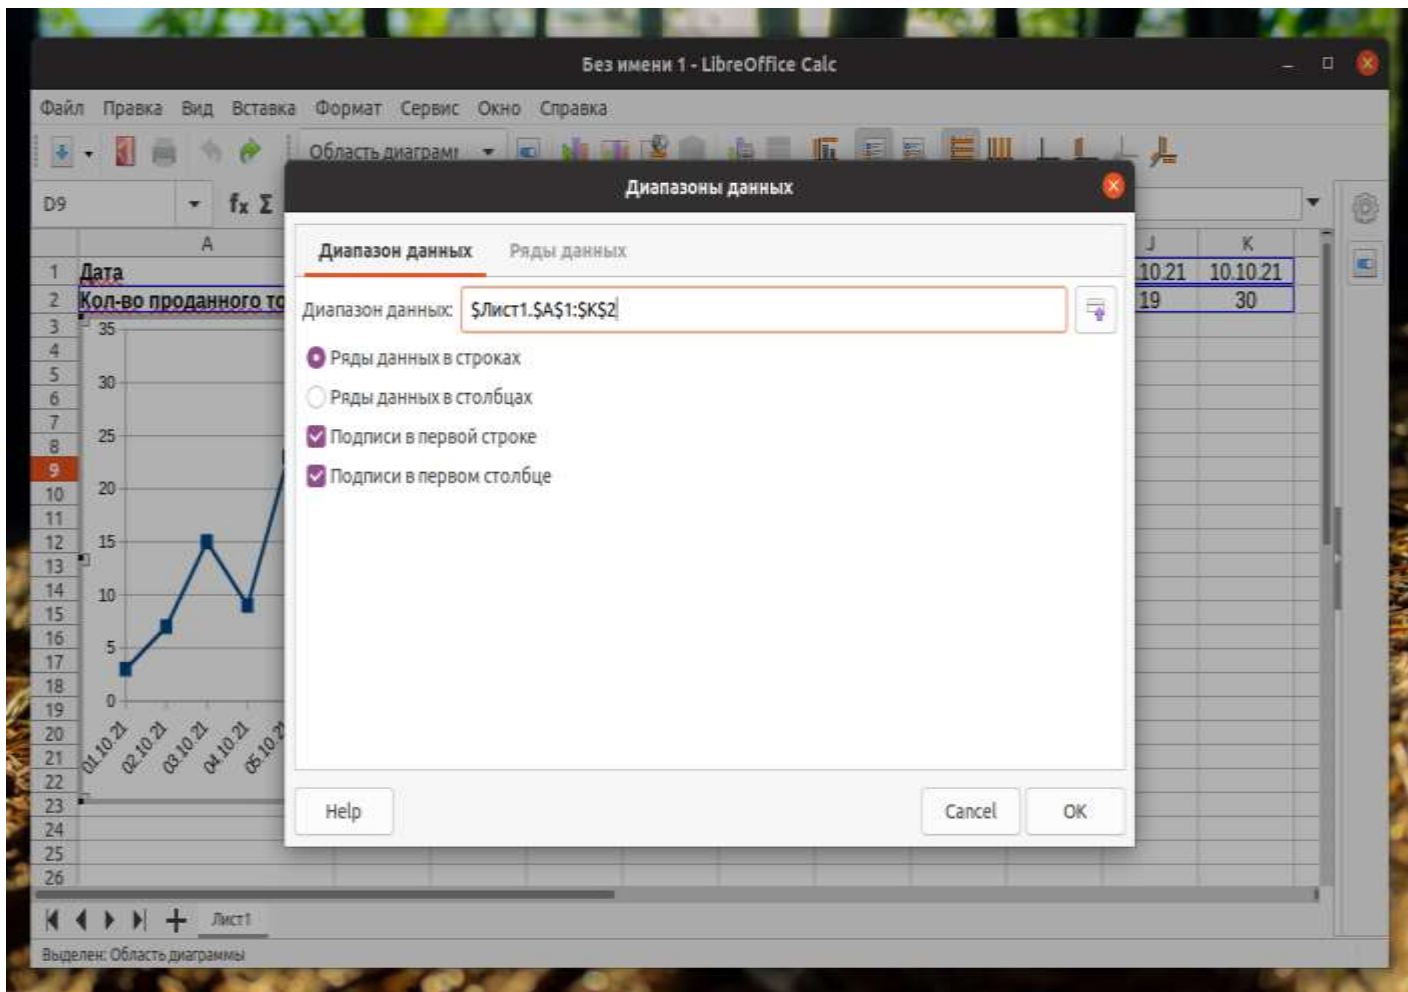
Без имени 1 - LibreOffice Calc

Файл Правка Вид Вставка Формат Сервис Окно Справка

Область диаграмм

D9

$f_x$ Σ

A

J K

1 Дата 10.21 10.10.21

2 Кол-во проданного то 19 30

3 4 5 6 7 8 9 10 11 12 13 14 15 16 17 18 19 20 21 22 23 24 25 26

35
30
25
20
15
10
5
0

01.10.21 02.10.21 03.10.21 04.10.21 05.10.2

Диапазоны данных

Диапазон данных Ряды данных

Диапазон данных: $Лист1.$A$1:$K$2

Ряды данных в строках

Ряды данных в столбцах

Подписи в первой строке

Подписи в первом столбце

Help

Cancel

OK

Лист1

Выделен: Область диаграммы